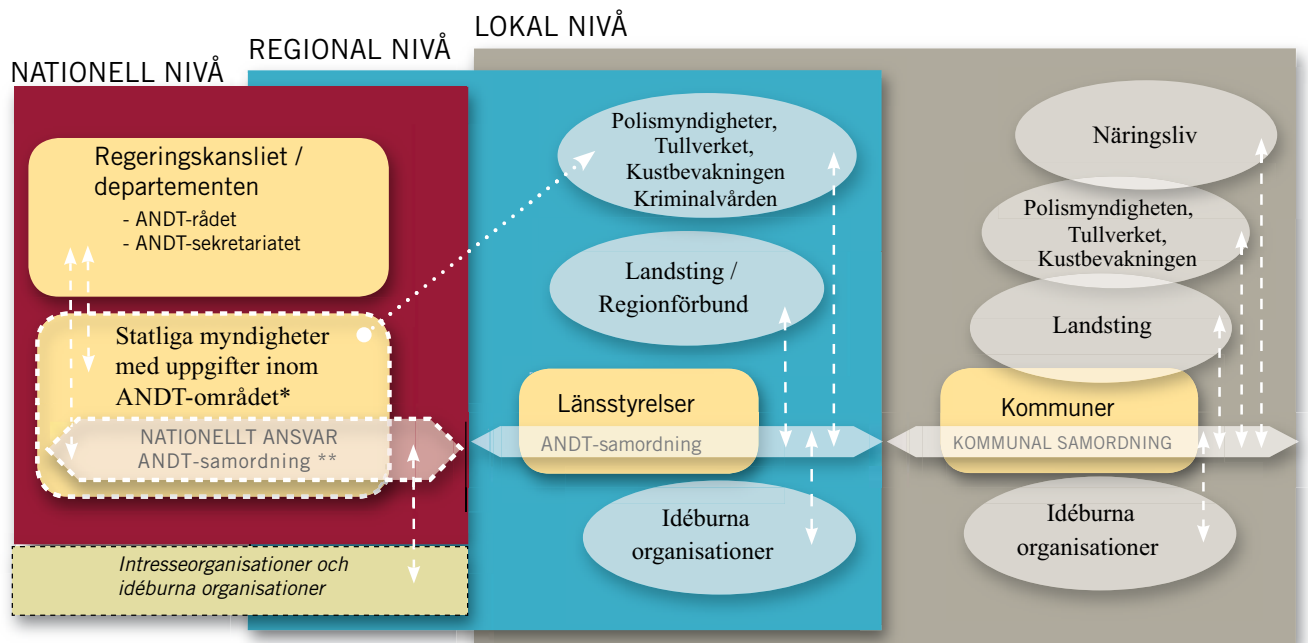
LOKAL NIVÅ

REGIONAL NIVÅ

NATIONELL NIVÅ

Regeringskansliet / departementen
- ANDT-rådet
- ANDT-sekretariatet

Statliga myndigheter med uppgifter inom ANDT-området*

NATIONELLT ANSVAR
ANDT-samordning **

Intresseorganisationer och idéburna organisationer

Polismyndigheter, Tullverket, Kustbevakningen Kriminalvården

Landsting / Regionförbund

Länsstyrelser

ANDT-samordning

Idéburna organisationer

Näringsliv

Polismyndigheten, Tullverket, Kustbevakningen

Landsting

Kommuner

KOMMUNAL SAMORDNING

Idéburna organisationer